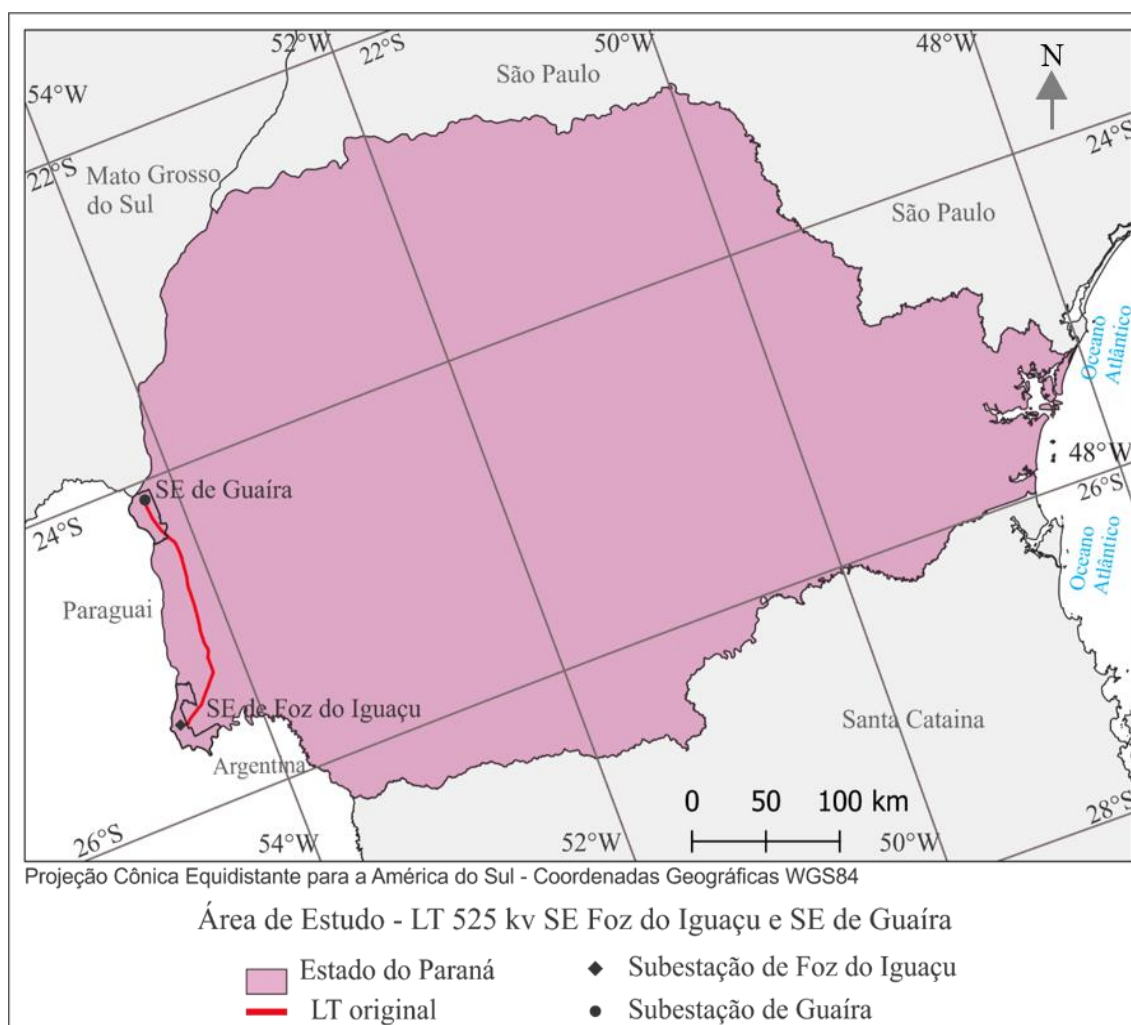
52°W 22°S 50°W 48°W N
São Paulo
54°W
24°S
22°S Mato Grosso do Sul
São Paulo
Oceano Atlântico
48°W
26°S
SE de Guaíra
24°S
Oceano Atlântico
Paraguai
SE de Foz do Iguaçu
Santa Cataina
Argentina
0 50 100 km
26°S 54°W 52°W 50°W 28°S

Projeção Cônica Equidistante para a América do Sul - Coordenadas Geográficas WGS84

Área de Estudo - LT 525 kv SE Foz do Iguaçu e SE de Guaíra

Estado do Paraná
LT original
Subestação de Foz do Iguaçu
Subestação de Guaíra